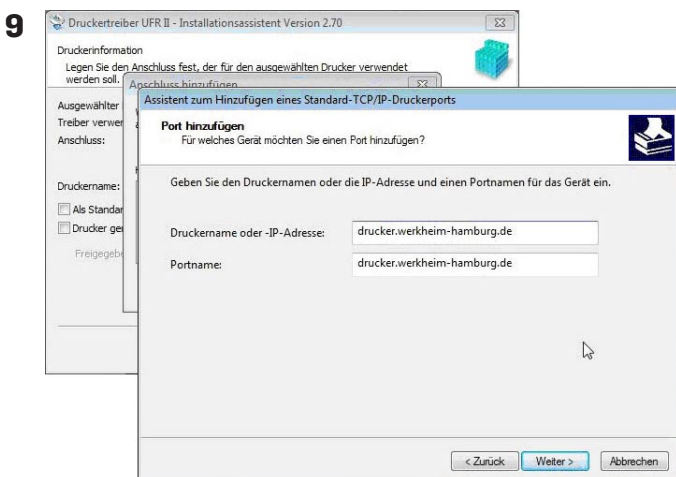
9

Druckertreiber UFR II - Installationsassistent Version 2.70

Druckerinformation
Legen Sie den Anschluss fest, der für den ausgewählten Drucker verwendet werden soll.

Anschluss hinzufügen

Ausgewählter
Treiber verwer
Anschluss:

Druckername:

Als Standar
Drucker ger

Freigegeb

Assistent zum Hinzufügen eines Standard-TCP/IP-Druckerports

Port hinzufügen
Für welches Gerät möchten Sie einen Port hinzufügen?

Geben Sie den Druckernamen oder die IP-Adresse und einen Portnamen für das Gerät ein.

Druckername oder -IP-Adresse: drucker.werkheim-hamburg.de

Portname: drucker.werkheim-hamburg.de

< Zurück Weiter > Abbrechen